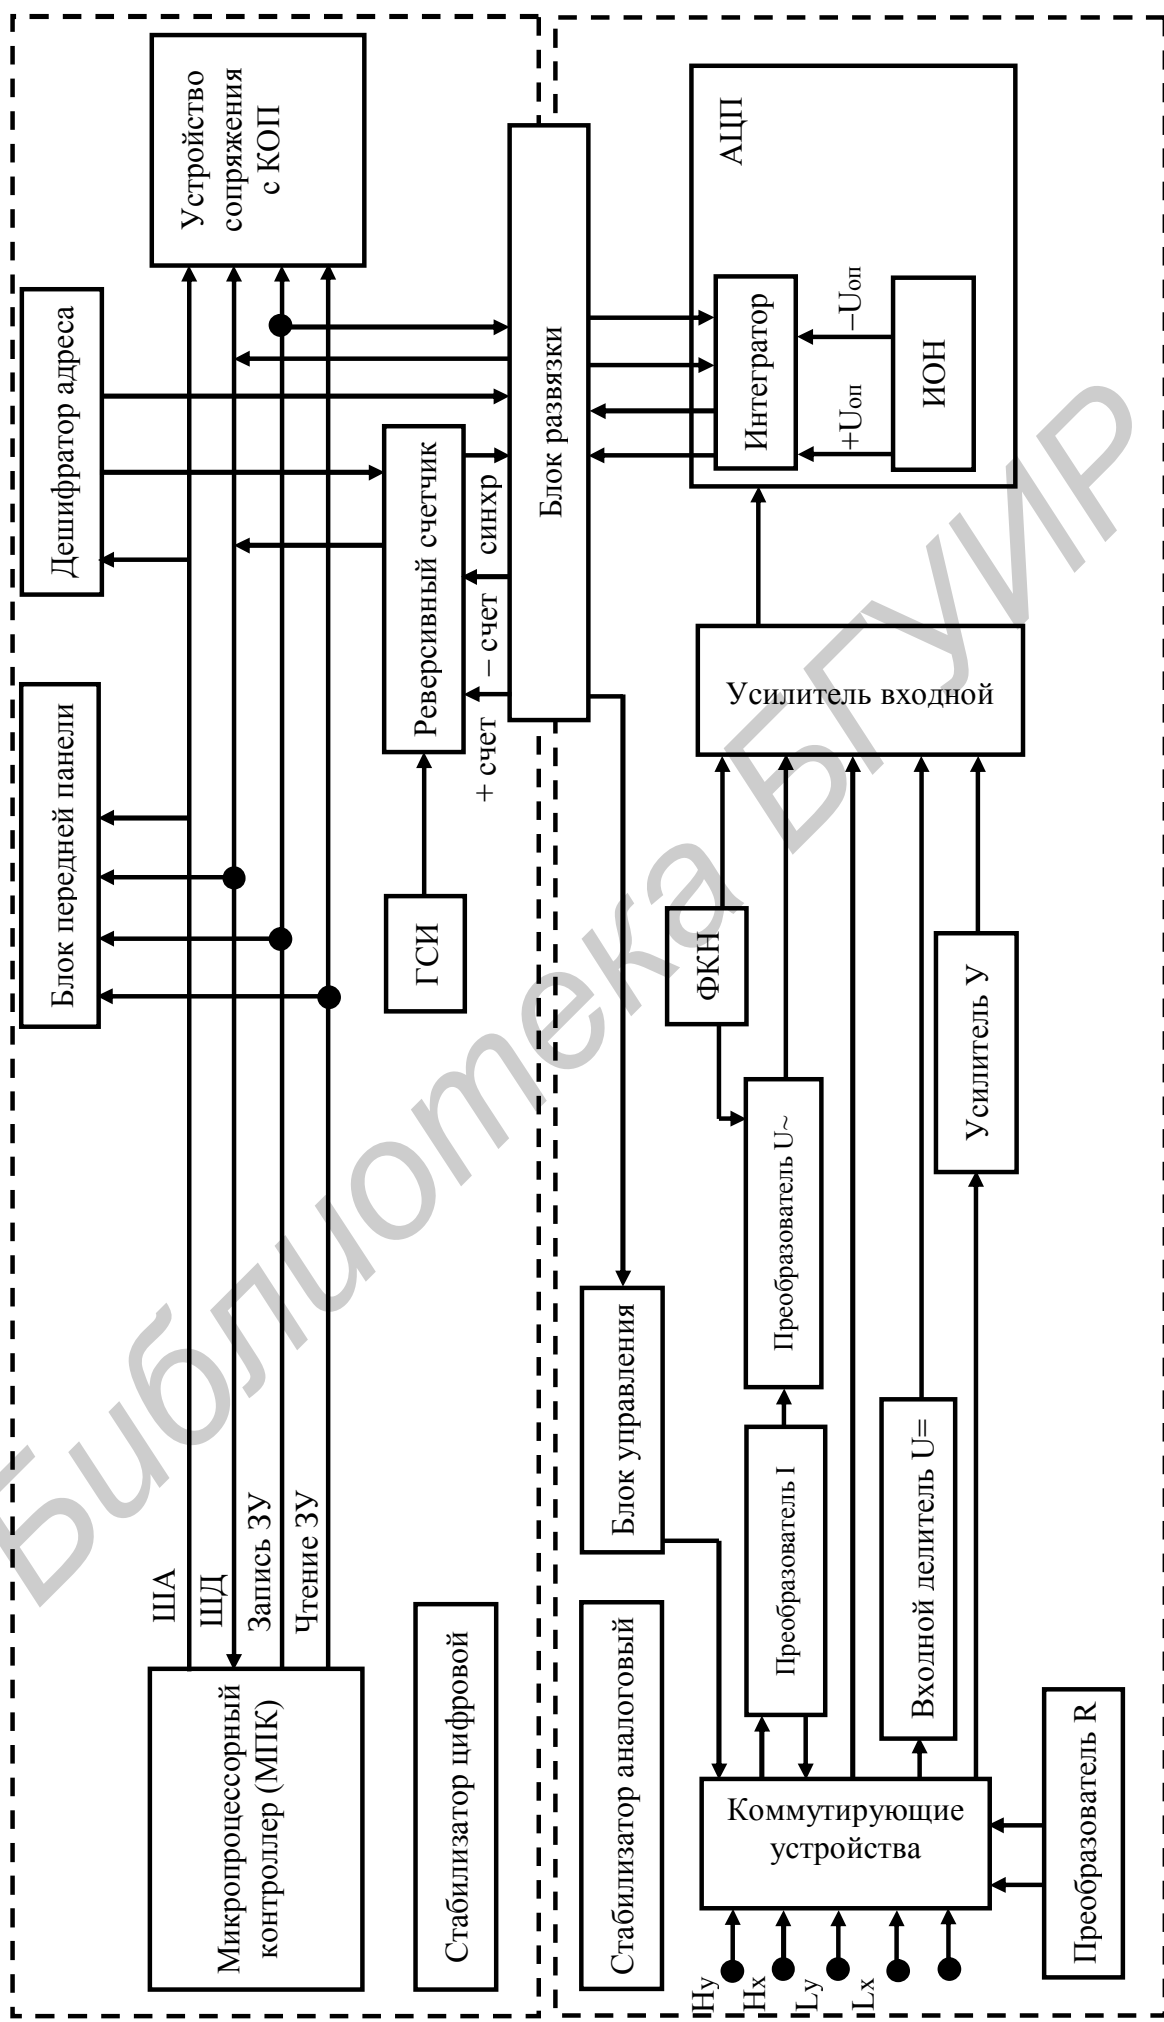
Устройство сопряжения с КОП

Дешифратор адреса

Блок передней панели

Реверсивный счетчик

синхр

– счет

+ счет

ГСИ

Блок развязки

АЦП

Интегратор

ИОН

+Uоп

–Uоп

Усилитель входной

ФКН

Преобразователь U~

Усилитель У

Блок управления

Преобразователь I

Входной делитель U=

ША

ШД

Запись ЗУ

Чтение ЗУ

Микропроцессорный контроллер (МПК)

Стабилизатор цифровой

Стабилизатор аналоговый

Коммутирующие устройства

Преобразователь R

Hy

Hx

Ly

Lx

Библиотека БГУИР